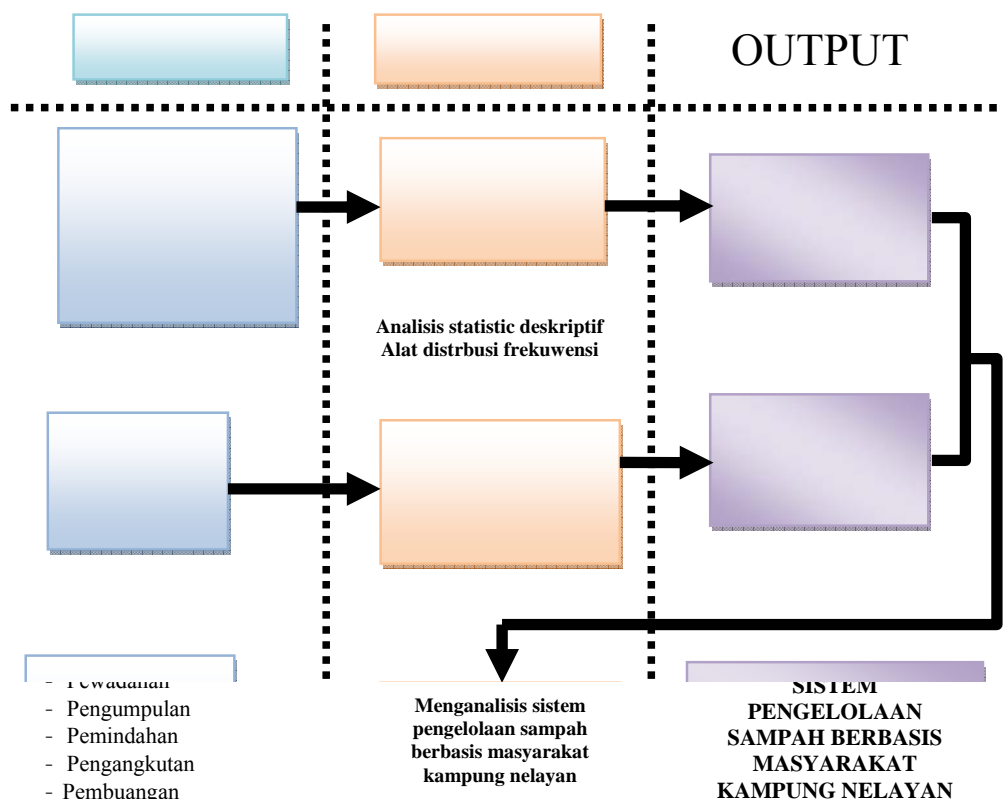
OUTPUT

Analisis statistic deskriptif
Alat distrbusi frekuwensi

- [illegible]
- Pengumpulan
- Pemindahan
- Pengangkutan
- Pembuangan

Menganalisis sistem pengelolaan sampah berbasis masyarakat kampung nelayan

SISTEM PENGELOLAAN SAMPAH BERBASIS MASYARAKAT KAMPUNG NELAYAN